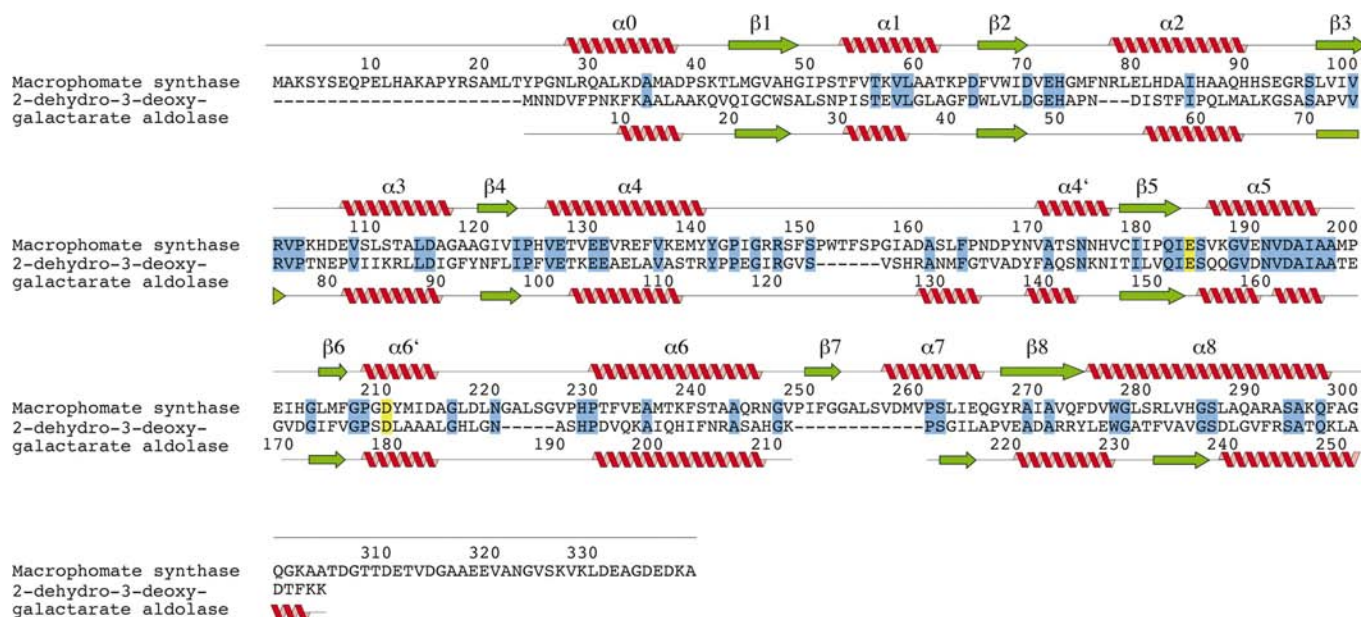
α0 β1 α1 β2 α2 β3

10 20 30 40 50 60 70 80 90 100

Macrophomate synthase MAKSYSEQPELHAKAPYRSAMLTYPGNLRQALKDAMADPSKTLMGVAHGIPSTFVTKVLAATKPDFVWIDVEHGMFNRLELHDAIHAAQHHSEGRSLVIV
2-dehydro-3-deoxy-galactarate aldolase ---------------------MNNDVFPNKFKAALAAKQVQIGCWSALSNPISTEVLGLAGFDWLVLDGEHAPN---DISTFIPQLMALKGSASAPVV

10 20 30 40 50 60 70

α3 β4 α4 α4' β5 α5

110 120 130 140 150 160 170 180 190 200

Macrophomate synthase RVPKHDEVSLSTALDAGAAGIVIPHVETVEEVREFVKEMYYGPIGRRSFSPWTFSPGIADASLFPNDPYNVATSNNHVCIIPQIESVKGVENVDAIAAMP
2-dehydro-3-deoxy-galactarate aldolase RVPTNEPVIIKRLLDIGFYNFLIPFVETKEEAELAVASTRYPPEGIRGVS------VSHRANMFGTVADYFAQSNKNITILVQIESQQGVDNVDAIAATE

80 90 100 110 120 130 140 150 160

β6 α6' α6 β7 α7 β8 α8

210 220 230 240 250 260 270 280 290 300

Macrophomate synthase EIHGLMFGPGDYMIDAGLDLNGALSGVPHPTFVEAMTKFSTAAQRNGVPIFGGALSVDMVPSLIEQGYRAIAVQFDVWGLSRLVHGSLAQARASAKQFAG
2-dehydro-3-deoxy-galactarate aldolase GVDGIFVGPSDLAAALGHLGN-----ASHPDVQKAIQHIFNRASAHGK------------PSGILAPVEADARRYLEWGATFVAVGSDLGVFRSATQKLA

170 180 190 200 210 220 230 240 250

310 320 330

Macrophomate synthase QGKAATDGTTDETVDGAAEEVANGVSKVKLDEAGDEDKA
2-dehydro-3-deoxy-galactarate aldolase DTFKK